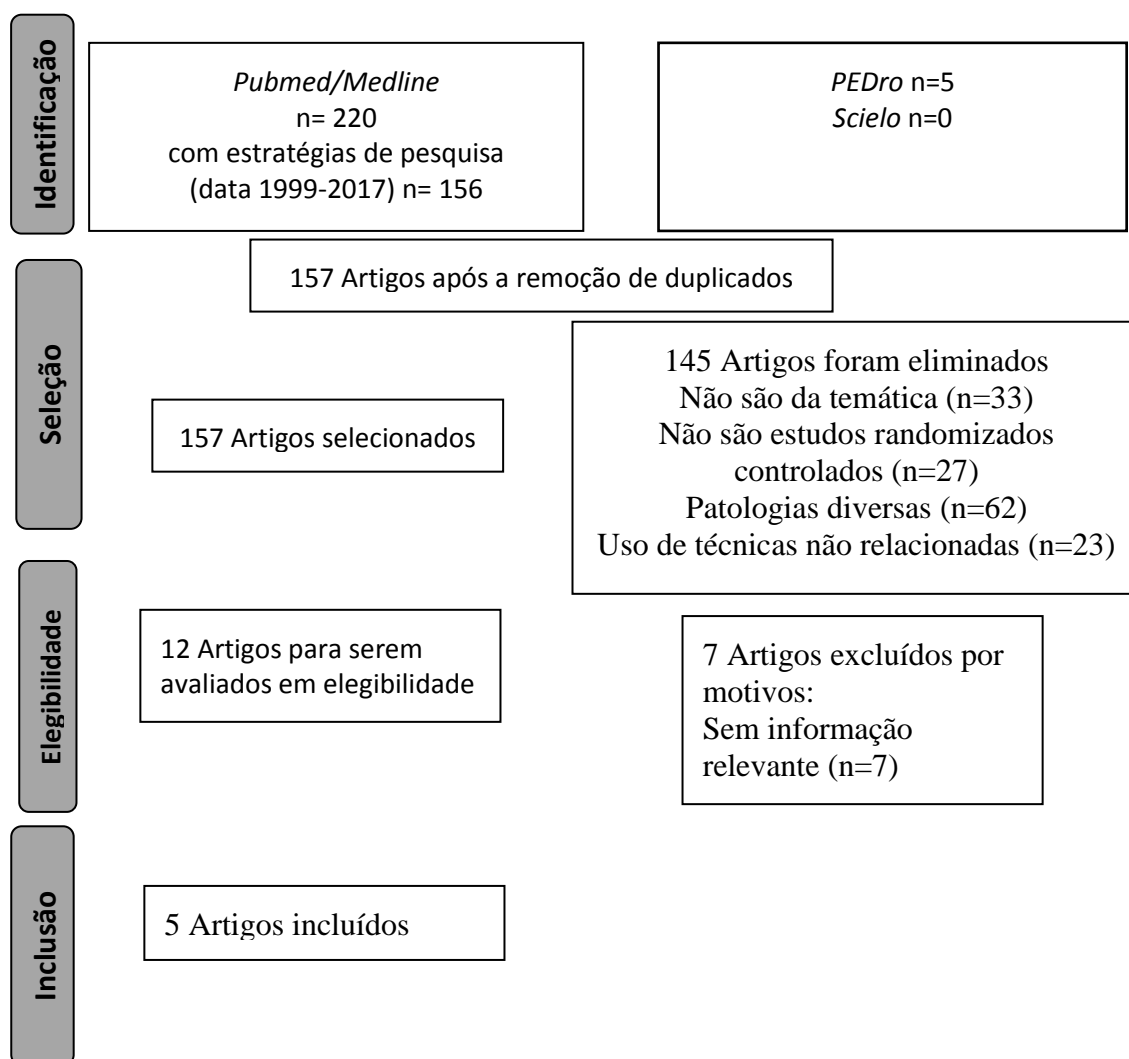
Identificação

Pubmed/Medline
n= 220
com estratégias de pesquisa
(data 1999-2017) n= 156

PEDro n=5
Scielo n=0

Seleção

157 Artigos após a remoção de duplicados

157 Artigos selecionados

145 Artigos foram eliminados
Não são da temática (n=33)
Não são estudos randomizados controlados (n=27)
Patologias diversas (n=62)
Uso de técnicas não relacionadas (n=23)

Elegibilidade

12 Artigos para serem avaliados em elegibilidade

7 Artigos excluídos por motivos:
Sem informação relevante (n=7)

Inclusão

5 Artigos incluídos